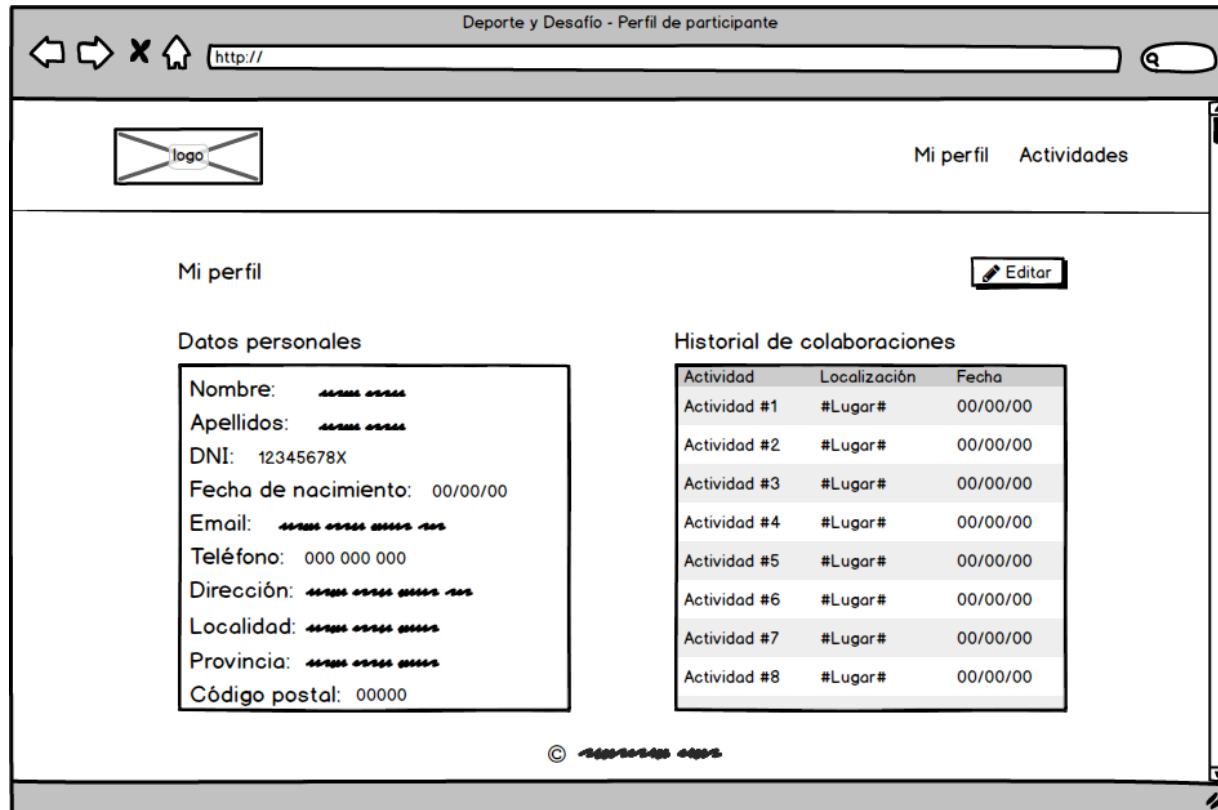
Deporte y Desafío - Perfil de participante

http://

logo

Mi perfil Actividades

Mi perfil

Editar

Datos personales

Nombre: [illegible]
Apellidos: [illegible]
DNI: 12345678X
Fecha de nacimiento: 00/00/00
Email: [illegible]
Teléfono: 000 000 000
Dirección: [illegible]
Localidad: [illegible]
Provincia: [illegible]
Código postal: 00000

Historial de colaboraciones

| Actividad | Localización | Fecha |
|---|---|---|
| Actividad #1 | #Lugar# | 00/00/00 |
| Actividad #2 | #Lugar# | 00/00/00 |
| Actividad #3 | #Lugar# | 00/00/00 |
| Actividad #4 | #Lugar# | 00/00/00 |
| Actividad #5 | #Lugar# | 00/00/00 |
| Actividad #6 | #Lugar# | 00/00/00 |
| Actividad #7 | #Lugar# | 00/00/00 |
| Actividad #8 | #Lugar# | 00/00/00 |

© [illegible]